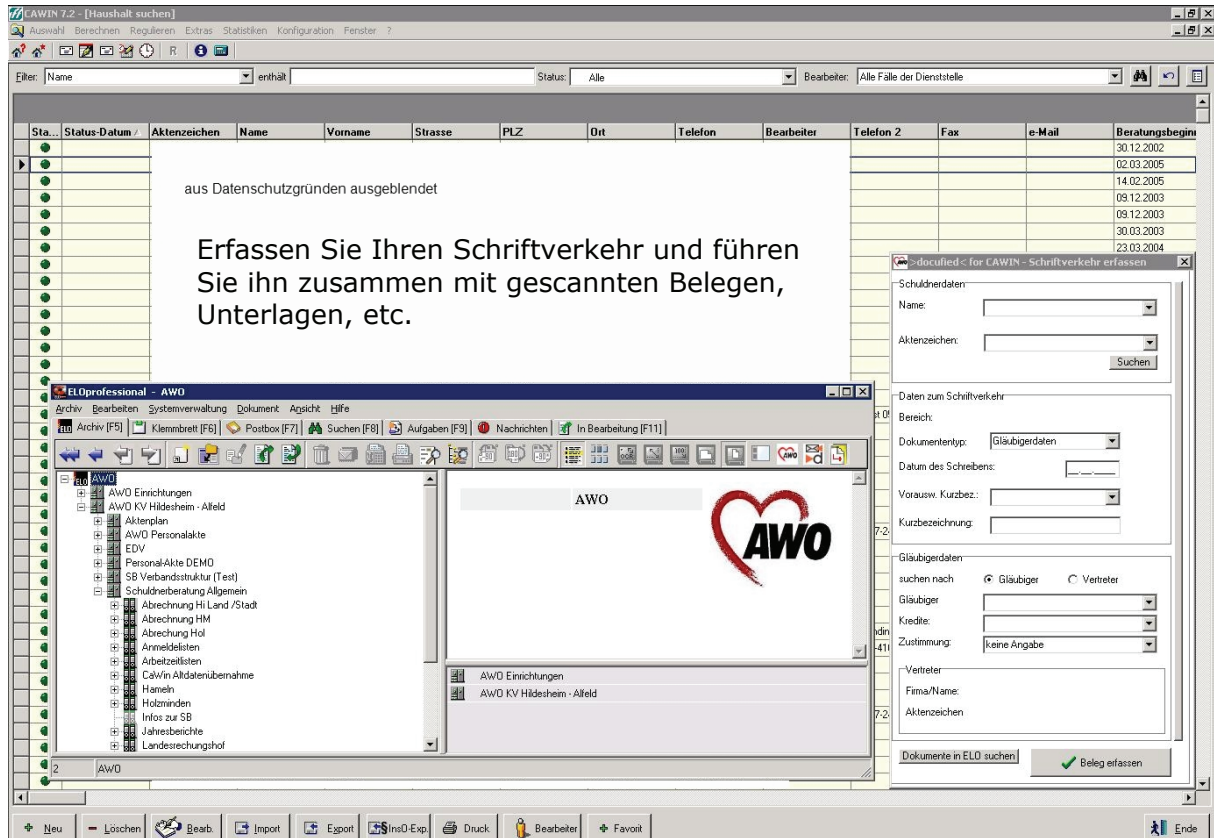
CAWIN 7.2 - [Haushalt suchen]
Auswahl Berechnen Regulieren Extras Statistiken Konfiguration Fenster ?

R

Filter: Name enthält Status: Alle Bearbeiter: Alle Fälle der Dienststelle

| Sta... | Status-Datum | Aktenzeichen | Name | Vorname | Strasse | PLZ | Ort | Telefon | Bearbeiter | Telefon 2 | Fax | e-Mail | Beratungsbegi |
|---|---|---|---|---|---|---|---|---|---|---|---|---|---|
| | | | | | | | | | | | | | 30.12.2002 |
| | | | | | | | | | | | | | 02.03.2005 |
| | | | | | | | | | | | | | 14.02.2005 |
| | | | | | | | | | | | | | 09.12.2003 |
| | | | | | | | | | | | | | 09.12.2003 |
| | | | | | | | | | | | | | 30.03.2003 |
| | | | | | | | | | | | | | 23.03.2004 |

aus Datenschutzgründen ausgeblendet

Erfassen Sie Ihren Schriftverkehr und führen Sie ihn zusammen mit gescannten Belegen, Unterlagen, etc.

ELOprofessional - AWO
Archiv Bearbeiten Systemverwaltung Dokument Ansicht Hilfe
Archiv [F5] Klemmbrett [F6] Postbox [F7] Suchen [F8] Aufgaben [F9] Nachrichten In Bearbeitung [F11]

AWO
AWO Einrichtungen
AWO KV Hildesheim - Alfeld
Aktenplan
AWO Personalakte
EDV
Personal-Akte DEMO
SB Verbandsstruktur (Test)
Schuldnerberatung Allgemein
Abrechnung Hi Land /Stadt
Abrechnung HM
Abrechnung Hol
Anmeldelisten
Arbeitzeitlisten
CaWin Altdatenübernahme
Hameln
Holzminden
Infos zur SB
Jahresberichte
Landesrechungshof

AWO
AWO

AWO Einrichtungen
AWO KV Hildesheim - Alfeld

2 AWO

>docufied< for CAWIN - Schriftverkehr erfassen
Schuldnerdaten
Name:
Aktenzeichen:
Suchen
Daten zum Schriftverkehr
Bereich:
Dokumententyp: Gläubigerdaten
Datum des Schreibens: __.__.____
Vorausw. Kurzbez.:
Kurzbezeichnung:
Gläubigerdaten
suchen nach Gläubiger Vertreter
Gläubiger
Kredite:
Zustimmung: keine Angabe
Vertreter
Firma/Name:
Aktenzeichen
Dokumente in ELO suchen
Beleg erfassen

Neu Löschen Bearb. Import Export InsO-Exp. Druck Bearbeiter Favorit Ende